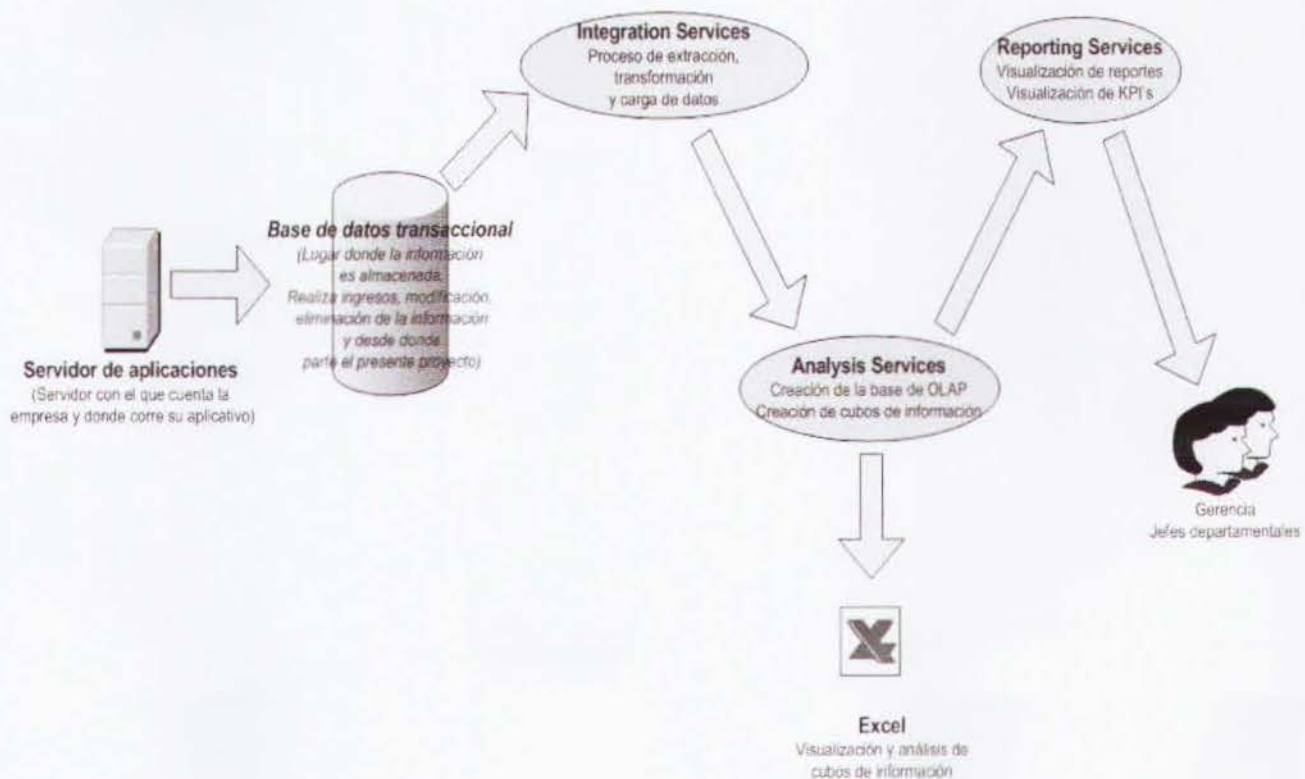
Integration Services
Proceso de extracción, transformación y carga de datos

Reporting Services
Visualización de reportes
Visualización de KPI's

Base de datos transaccional
(Lugar donde la información es almacenada. Realiza ingresos, modificación, eliminación de la información y desde donde parte el presente proyecto)

Servidor de aplicaciones
(Servidor con el que cuenta la empresa y donde corre su aplicativo)

Analysis Services
Creación de la base de OLAP
Creación de cubos de información

Gerencia
Jefes departamentales

Excel
Visualización y análisis de cubos de información